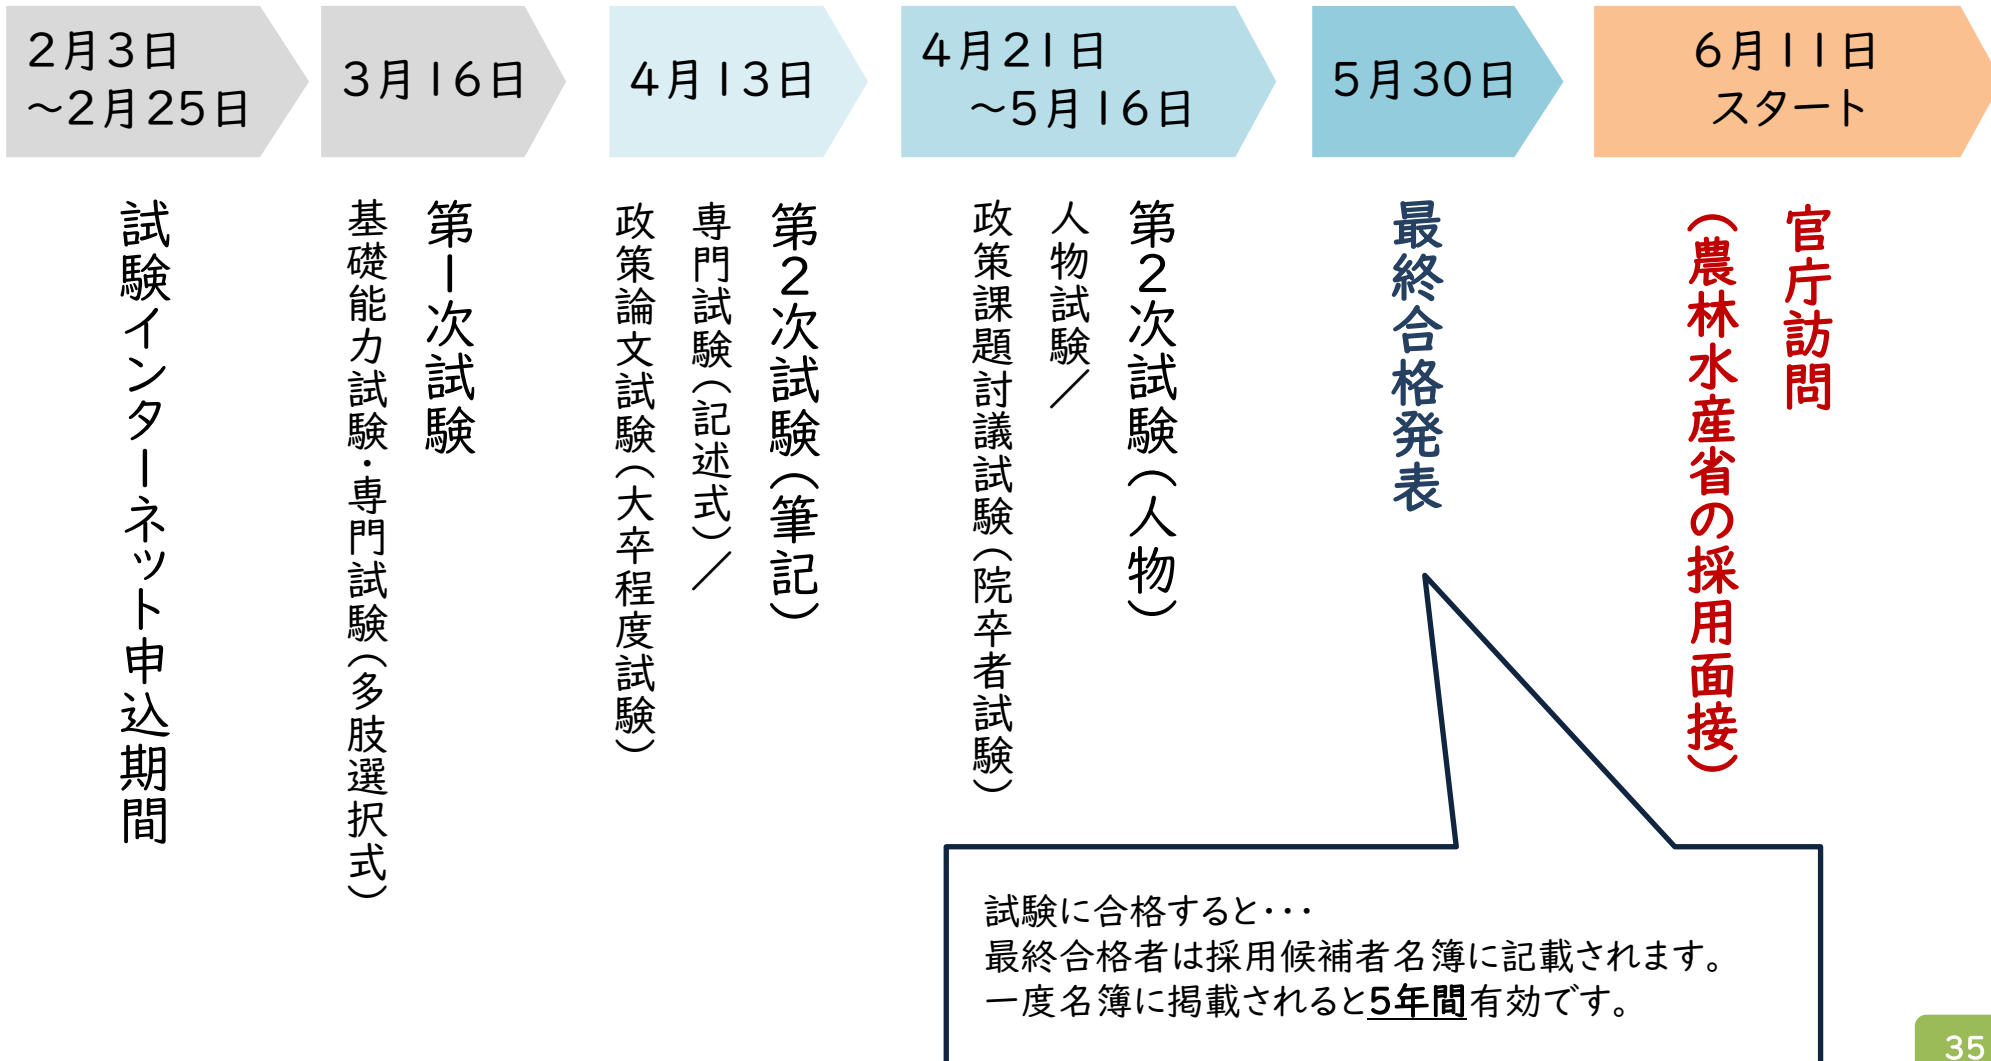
2月3日
～2月25日

試験インターネット申込期間

3月16日

第1次試験
基礎能力試験・専門試験（多肢選択式）

4月13日

第2次試験（筆記）
専門試験（記述式）／
政策論文試験（大卒程度試験）

4月21日
～5月16日

第2次試験（人物）
人物試験／
政策課題討議試験（院卒者試験）

5月30日

最終合格発表

6月11日
スタート

官庁訪問
（農林水産省の採用面接）

試験に合格すると・・・
最終合格者は採用候補者名簿に記載されます。
一度名簿に掲載されると5年間有効です。

35